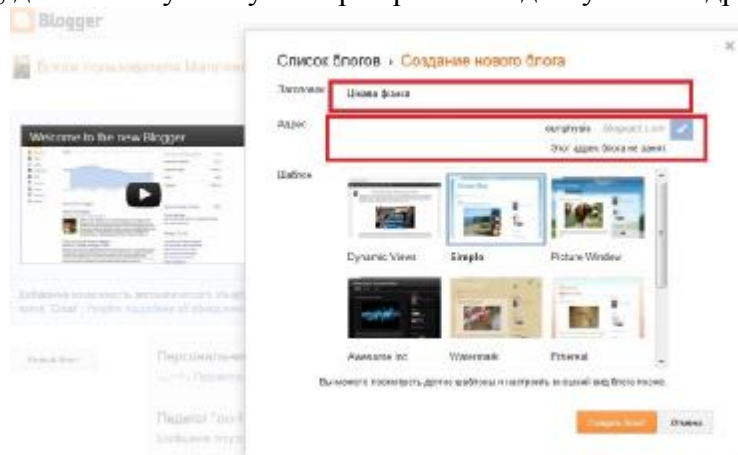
Blogger

Блоги пользователя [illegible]

Welcome to the new Blogger

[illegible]

Новый блог

Персональны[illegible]

Перейти "по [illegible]

Список блогов › Создание нового блога

Заголовок Цікава фізика

Адрес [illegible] .blogspot.com

Этот адрес блога не занят.

Шаблон

Dynamic Views

Simple

Picture Window

Awesome Inc.

Watermark

Ethereal

Вы можете посмотреть другие шаблоны и настроить внешний вид блога позже.

Создать блог!

Отмена